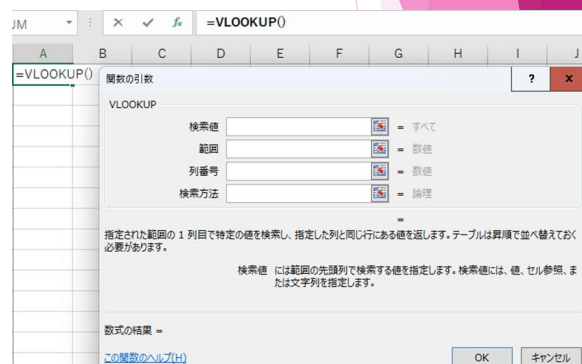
JM ▾ ⋮ ✕ ✓ $f_x$ =VLOOKUP()

A B C D E F G H I J

=VLOOKUP()

関数の引数 ? ✕

VLOOKUP

検索値 = すべて

範囲 = 数値

列番号 = 数値

検索方法 = 論理

=

指定された範囲の 1 列目で特定の値を検索し、指定した列と同じ行にある値を返します。テーブルは昇順で並べ替えておく必要があります。

検索値 には範囲の先頭列で検索する値を指定します。検索値には、値、セル参照、または文字列を指定します。

数式の結果 =

この関数のヘルプ(H)

OK キャンセル